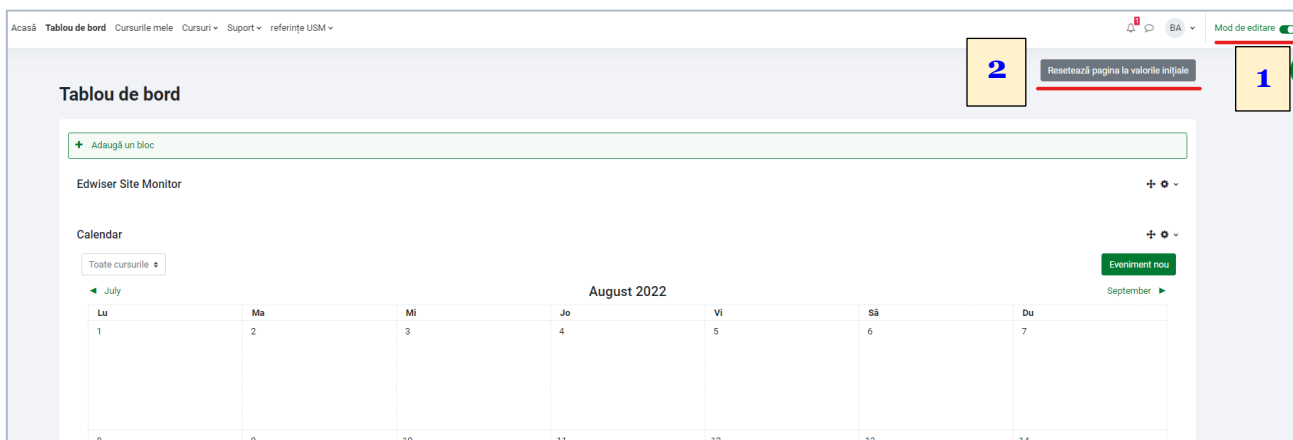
Acasă Tablou de bord Cursurile mele Cursuri Suport referințe USM

1 BA Mod de editare

2 Resetează pagina la valorile inițiale 1

Tablou de bord

+ Adaugă un bloc

Edwiser Site Monitor

Calendar

Toate cursurile

Eveniment nou

◄ July August 2022 September ►

| Lu | Ma | Mi | Jo | Vi | Sâ | Du |
|---|---|---|---|---|---|---|
| 1 | 2 | 3 | 4 | 5 | 6 | 7 |
| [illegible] | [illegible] | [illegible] | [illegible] | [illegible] | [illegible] | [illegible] |